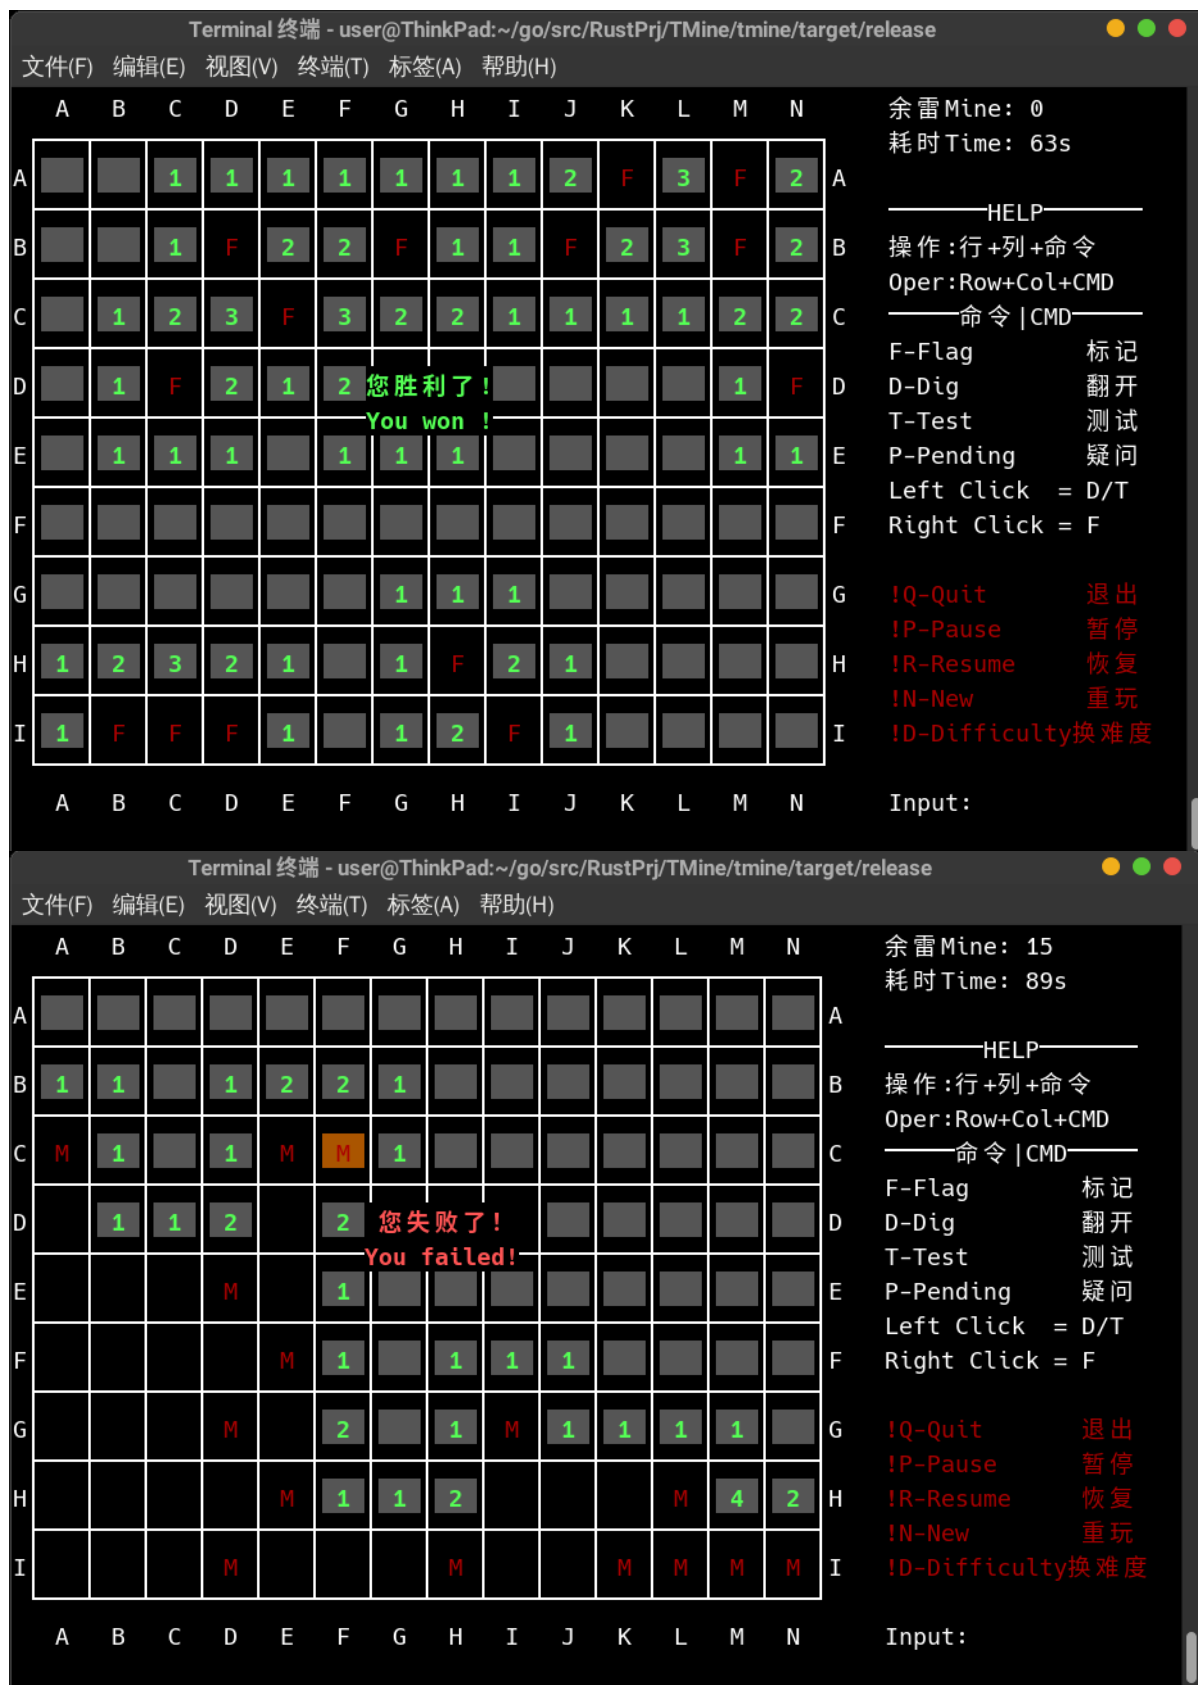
Terminal 终端 - user@ThinkPad:~/go/src/RustPrj/TMine/tmine/target/release
文件(F) 编辑(E) 视图(V) 终端(T) 标签(A) 帮助(H)

|   | A | B | C | D | E | F | G | H | I | J | K | L | M | N |   |
|---|---|---|---|---|---|---|---|---|---|---|---|---|---|---|---|
| A |   |   | 1 | 1 | 1 | 1 | 1 | 1 | 1 | 2 | F | 3 | F | 2 | A |
| B |   |   | 1 | F | 2 | 2 | F | 1 | 1 | F | 2 | 3 | F | 2 | B |
| C |   | 1 | 2 | 3 | F | 3 | 2 | 2 | 1 | 1 | 1 | 1 | 2 | 2 | C |
| D |   | 1 | F | 2 | 1 | 2 |   |   |   |   |   |   | 1 | F | D |
| E |   | 1 | 1 | 1 |   | 1 | 1 | 1 |   |   |   |   | 1 | 1 | E |
| F |   |   |   |   |   |   |   |   |   |   |   |   |   |   | F |
| G |   |   |   |   |   |   | 1 | 1 | 1 |   |   |   |   |   | G |
| H | 1 | 2 | 3 | 2 | 1 |   | 1 | F | 2 | 1 |   |   |   |   | H |
| I | 1 | F | F | F | 1 |   | 1 | 2 | F | 1 |   |   |   |   | I |
|   | A | B | C | D | E | F | G | H | I | J | K | L | M | N |   |

您胜利了！
You won !

余雷Mine: 0
耗时Time: 63s

HELP
操作:行+列+命令
Oper:Row+Col+CMD
命令|CMD
F-Flag 标记
D-Dig 翻开
T-Test 测试
P-Pending 疑问
Left Click = D/T
Right Click = F

!Q-Quit 退出
!P-Pause 暂停
!R-Resume 恢复
!N-New 重玩
!D-Difficulty换难度

Input:

Terminal 终端 - user@ThinkPad:~/go/src/RustPrj/TMine/tmine/target/release
文件(F) 编辑(E) 视图(V) 终端(T) 标签(A) 帮助(H)

|   | A | B | C | D | E | F | G | H | I | J | K | L | M | N |   |
|---|---|---|---|---|---|---|---|---|---|---|---|---|---|---|---|
| A |   |   |   |   |   |   |   |   |   |   |   |   |   |   | A |
| B | 1 | 1 |   | 1 | 2 | 2 | 1 |   |   |   |   |   |   |   | B |
| C | M | 1 |   | 1 | M | M | 1 |   |   |   |   |   |   |   | C |
| D |   | 1 | 1 | 2 |   | 2 |   |   |   |   |   |   |   |   | D |
| E |   |   |   | M |   | 1 |   |   |   |   |   |   |   |   | E |
| F |   |   |   |   | M | 1 |   | 1 | 1 | 1 |   |   |   |   | F |
| G |   |   |   | M |   | 2 |   | 1 | M | 1 | 1 | 1 | 1 |   | G |
| H |   |   |   |   | M | 1 | 1 | 2 |   |   |   | M | 4 | 2 | H |
| I |   |   |   | M |   |   |   | M |   |   | M | M | M | M | I |
|   | A | B | C | D | E | F | G | H | I | J | K | L | M | N |   |

您失败了！
You failed!

余雷Mine: 15
耗时Time: 89s

HELP
操作:行+列+命令
Oper:Row+Col+CMD
命令|CMD
F-Flag 标记
D-Dig 翻开
T-Test 测试
P-Pending 疑问
Left Click = D/T
Right Click = F

!Q-Quit 退出
!P-Pause 暂停
!R-Resume 恢复
!N-New 重玩
!D-Difficulty换难度

Input: